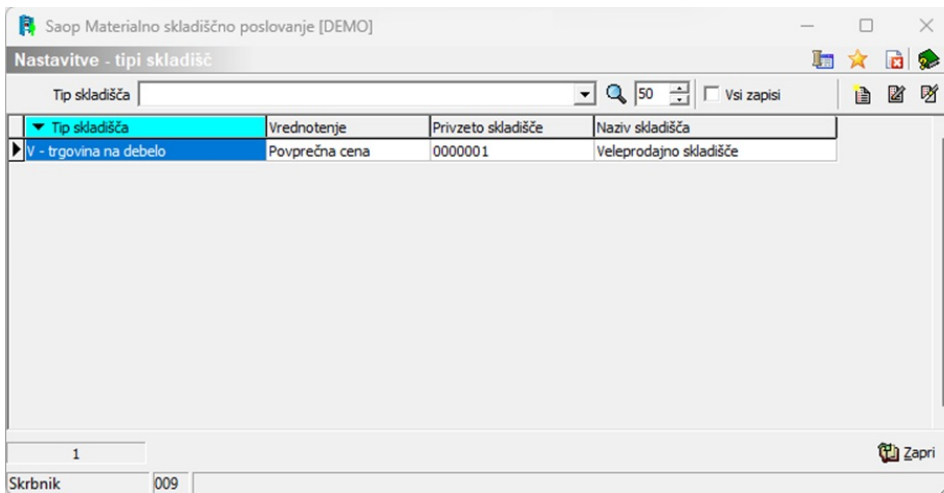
Saop Materialno skladiščno poslovanje [DEMO]

Nastavitve - tipi skladišč

Tip skladišča

50

Vsi zapisi

| Tip skladišča | Vrednotenje | Privzeto skladišče | Naziv skladišča |
|---|---|---|---|
| V - trgovina na debelo | Povprečna cena | 0000001 | Veleprodajno skladišče |

1

Zapri

Skrbnik 009